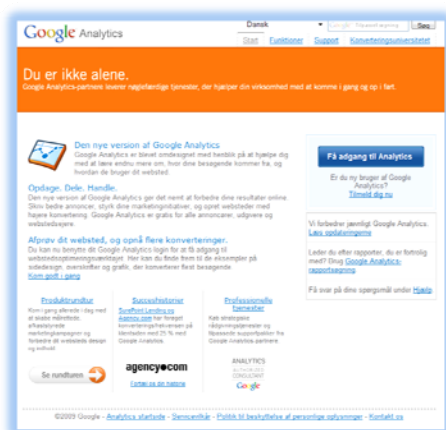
Google Analytics

Dansk

Søg

Start | Funktioner | Support | Konverteringsuniversitetet

Du er ikke alene.

Google Analytics-partnere leverer nøglefærdige tjenester, der hjælper din virksomhed med at komme i gang og op i fart.

Den nye version af Google Analytics

Google Analytics er blevet omdesignet med henblik på at hjælpe dig med at lære endnu mere om, hvor dine besøgende kommer fra, og hvordan de bruger dit websted.

Opdage. Dele. Handle.

Den nye version af Google Analytics gør det nemt at forbedre dine resultater online. Skriv bedre annoncer, styrk dine marketinginitiativer, og opnå websteder med højere konvertering. Google Analytics er gratis for alle annoncører, udgivere og webstedsejere.

Afprøv dit websted, og opnå flere konverteringer.

Du kan nu benytte dit Google Analytics login for at få adgang til webstedsoptimeringsværktøjet. Her kan du finde frem til de eksempler på sidedesign, overskrifter og grafik, der konverterer flest besøgende

Kom godt i gang

Produktrundtur

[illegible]

Succeshistorier

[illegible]

Professionelle tjenester

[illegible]

Se rundturen

agency.com

Fortæl os din historie

ANALYTICS AUTHORIZED CONSULTANT

Google

Få adgang til Analytics

Er du ny bruger af Google Analytics?

Tilmeld dig nu

Vi forbedrer jævnligt Google Analytics. Læs opdateringerne

Leder du efter rapporter, du er fortrolig med? Brug Google Analytics-rapportsøgning

Få svar på dine spørgsmål under Hjælp

©2009 Google - Analytics startside - Servicevilkår - Politik til beskyttelse af personlige oplysninger - Kontakt os